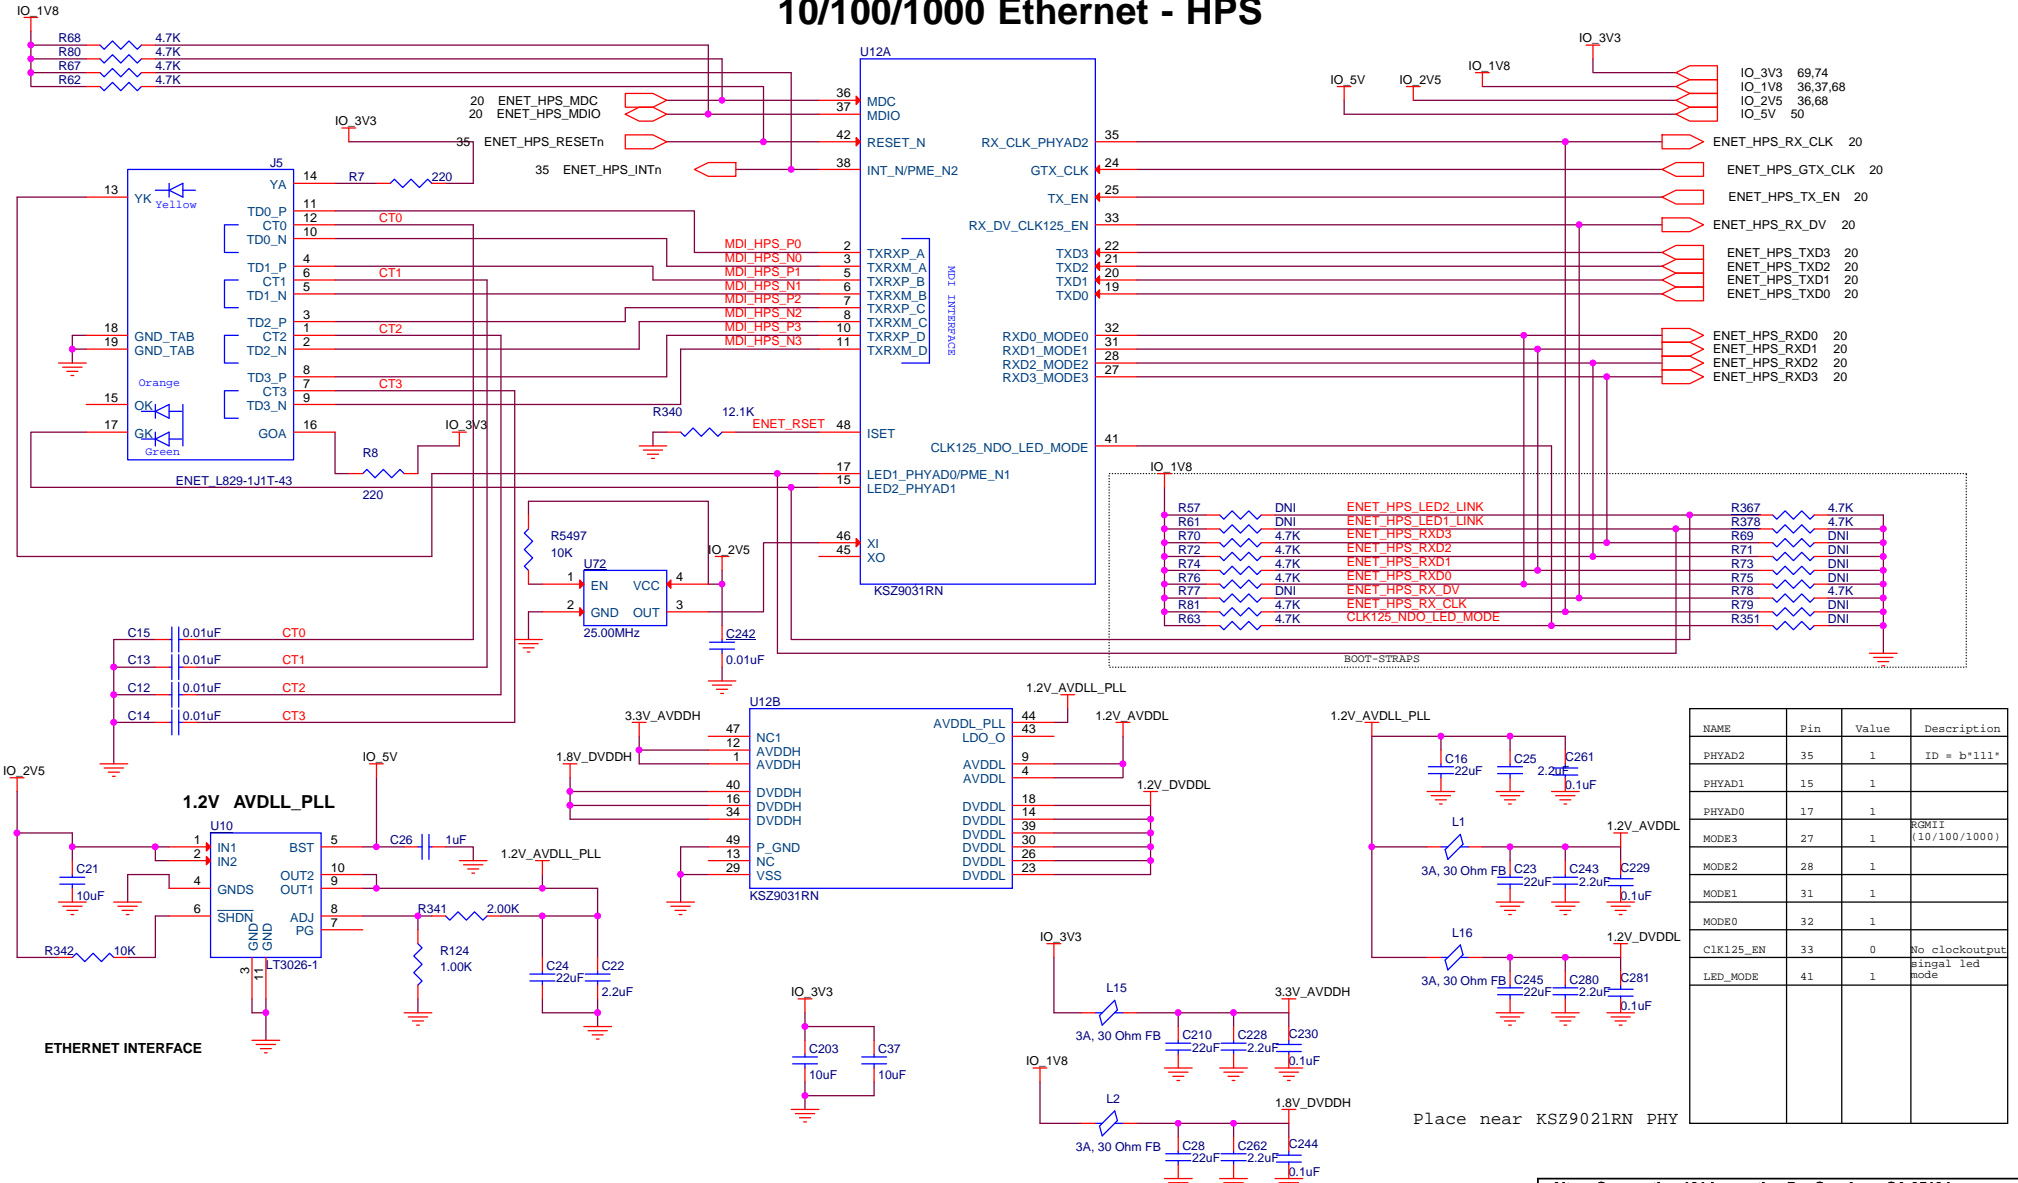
10/100/1000 Ethernet - HPS

IO_1V8
R68 4.7K
R80 4.7K
R67 4.7K
R62 4.7K

U12A
IO_3V3
IO_5V IO_2V5 IO_1V8
IO_3V3 69,74
IO_1V8 36,37,68
IO_2V5 36,68
IO_5V 50

20 ENET_HPS_MDC 36 MDC
20 ENET_HPS_MDIO 37 MDIO
IO_3V3
35 ENET_HPS_RESETn 42 RESET_N
35 ENET_HPS_INTn 38 INT_N/PME_N2

RX_CLK_PHYAD2 35 ENET_HPS_RX_CLK 20
GTX_CLK 24 ENET_HPS_GTX_CLK 20
TX_EN 25 ENET_HPS_TX_EN 20
RX_DV_CLK125_EN 33 ENET_HPS_RX_DV 20
TXD3 22 ENET_HPS_TXD3 20
TXD2 21 ENET_HPS_TXD2 20
TXD1 20 ENET_HPS_TXD1 20
TXD0 19 ENET_HPS_TXD0 20
RXD0_MODE0 32 ENET_HPS_RXD0 20
RXD1_MODE1 31 ENET_HPS_RXD1 20
RXD2_MODE2 28 ENET_HPS_RXD2 20
RXD3_MODE3 27 ENET_HPS_RXD3 20

J5
13 YK Yellow YA 14 R7 220
TD0_P 11
CT0 12 CT0
TD0_N 10
TD1_P 4
CT1 6 CT1
TD1_N 5
18 GND_TAB TD2_P 3
19 GND_TAB CT2 1 CT2
TD2_N 2
Orange TD3_P 8
CT3 7 CT3
15 OK TD3_N 9
17 GK Green GOA 16
IO_3V3
R8 220
ENET_L829-1J1T-43

MDI_HPS_P0 2 TXRXP_A
MDI_HPS_N0 3 TXRXM_A
MDI_HPS_P1 5 TXRXP_B
MDI_HPS_N1 6 TXRXM_B
MDI_HPS_P2 7 TXRXP_C
MDI_HPS_N2 8 TXRXM_C
MDI_HPS_P3 10 TXRXP_D
MDI_HPS_N3 11 TXRXM_D
MDI INTERFACE

R340 12.1K ENET_RSET 48 ISET
CLK125_NDO_LED_MODE 41
17 LED1_PHYAD0/PME_N1
15 LED2_PHYAD1
46 XI
45 XO
KSZ9031RN

R5497 10K
U72 IO_2V5
1 EN VCC 4
2 GND OUT 3
25.00MHz
C242 0.01uF

IO_1V8
R57 DNI ENET_HPS_LED2_LINK R367 4.7K
R61 DNI ENET_HPS_LED1_LINK R378 4.7K
R70 4.7K ENET_HPS_RXD3 R69 DNI
R72 4.7K ENET_HPS_RXD2 R71 DNI
R74 4.7K ENET_HPS_RXD1 R73 DNI
R76 4.7K ENET_HPS_RXD0 R75 DNI
R77 DNI ENET_HPS_RX_DV R78 4.7K
R81 4.7K ENET_HPS_RX_CLK R79 DNI
R63 4.7K CLK125_NDO_LED_MODE R351 DNI
BOOT-STRAPS

C15 0.01uF CT0
C13 0.01uF CT1
C12 0.01uF CT2
C14 0.01uF CT3

U12B
3.3V_AVDDH 47 NC1
12 AVDDH
1.8V_DVDDH 1 AVDDH
40 DVDDH
16 DVDDH
34 DVDDH
49 P_GND
13 NC
29 VSS
KSZ9031RN
1.2V_AVDLL_PLL
AVDDL_PLL 44
LDO_O 43
1.2V_AVDDL
AVDDL 9
AVDDL 4
1.2V_DVDDL
DVDDL 18
DVDDL 14
DVDDL 39
DVDDL 30
DVDDL 26
DVDDL 23

IO_2V5
1.2V AVDLL_PLL
IO_5V
U10
1 IN1 BST 5 C26 1uF
2 IN2
C21 10uF
4 GNDS OUT2 10
OUT1 9
1.2V_AVDLL_PLL
6 SHDN ADJ 8 R341 2.00K
PG 7
GND GND 3 11
LT3026-1
R342 10K
R124 1.00K
C24 22uF C22 2.2uF

ETHERNET INTERFACE

IO_3V3
C203 10uF C37 10uF

IO_3V3 L15 3.3V_AVDDH
3A, 30 Ohm FB C210 22uF C228 2.2uF C230 0.1uF
IO_1V8 L2 1.8V_DVDDH
3A, 30 Ohm FB C28 22uF C262 2.2uF C244 0.1uF

1.2V_AVDLL_PLL
C16 22uF C25 2.2uF C261 0.1uF
L1 1.2V_AVDDL
3A, 30 Ohm FB C23 22uF C243 2.2uF C229 0.1uF
L16 1.2V_DVDDL
3A, 30 Ohm FB C245 22uF C280 2.2uF C281 0.1uF

| NAME | Pin | Value | Description |
|---|---|---|---|
| PHYAD2 | 35 | 1 | ID = b"111" |
| PHYAD1 | 15 | 1 | |
| PHYAD0 | 17 | 1 | |
| MODE3 | 27 | 1 | RGMII (10/100/1000) |
| MODE2 | 28 | 1 | |
| MODE1 | 31 | 1 | |
| MODE0 | 32 | 1 | |
| ClK125_EN | 33 | 0 | No clockoutput |
| LED_MODE | 41 | 1 | singal led mode |

Place near KSZ9021RN PHY